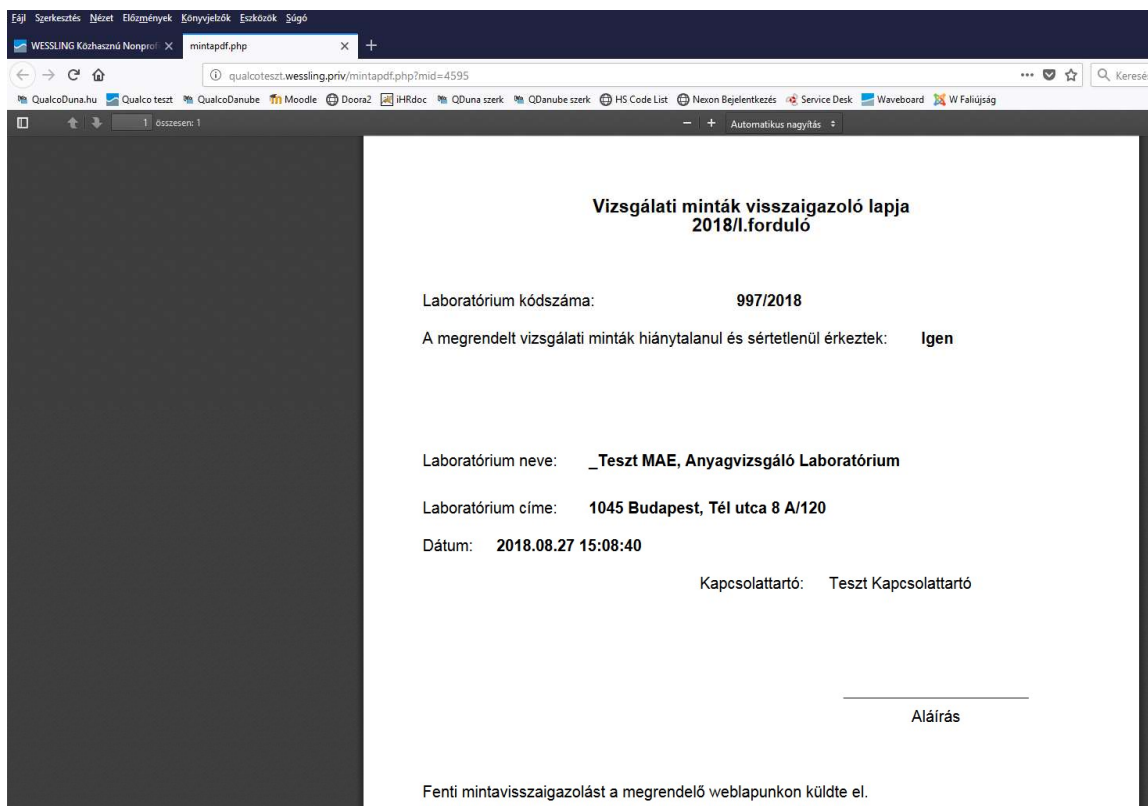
Fájl Szerkesztés Nézet Előzmények Könyvjelzők Eszközök Súgó

WESSLING Közhasznú Nonprof ×
mintapdf.php ×
+

qualcoteszt.wessling.priv/mintapdf.php?mid=4595

Keresé

QualcoDuna.hu Qualco teszt QualcoDanube Moodle Doora2 iHRdoc QDuna szerk QDanube szerk HS Code List Nexon Bejelentkezés Service Desk Waveboard W Faliújság

1 összesen: 1

− + Automatikus nagyítás

Vizsgálati minták visszaigazoló lapja
2018/I.forduló

Laboratórium kódszáma: 997/2018

A megrendelt vizsgálati minták hiánytalanul és sértetlenül érkeztek: Igen

Laboratórium neve: _Teszt MAE, Anyagvizsgáló Laboratórium

Laboratórium címe: 1045 Budapest, Tél utca 8 A/120

Dátum: 2018.08.27 15:08:40

Kapcsolattartó: Teszt Kapcsolattartó

Aláírás

Fenti mintavisszaigazolást a megrendelő weblapunkon küldte el.